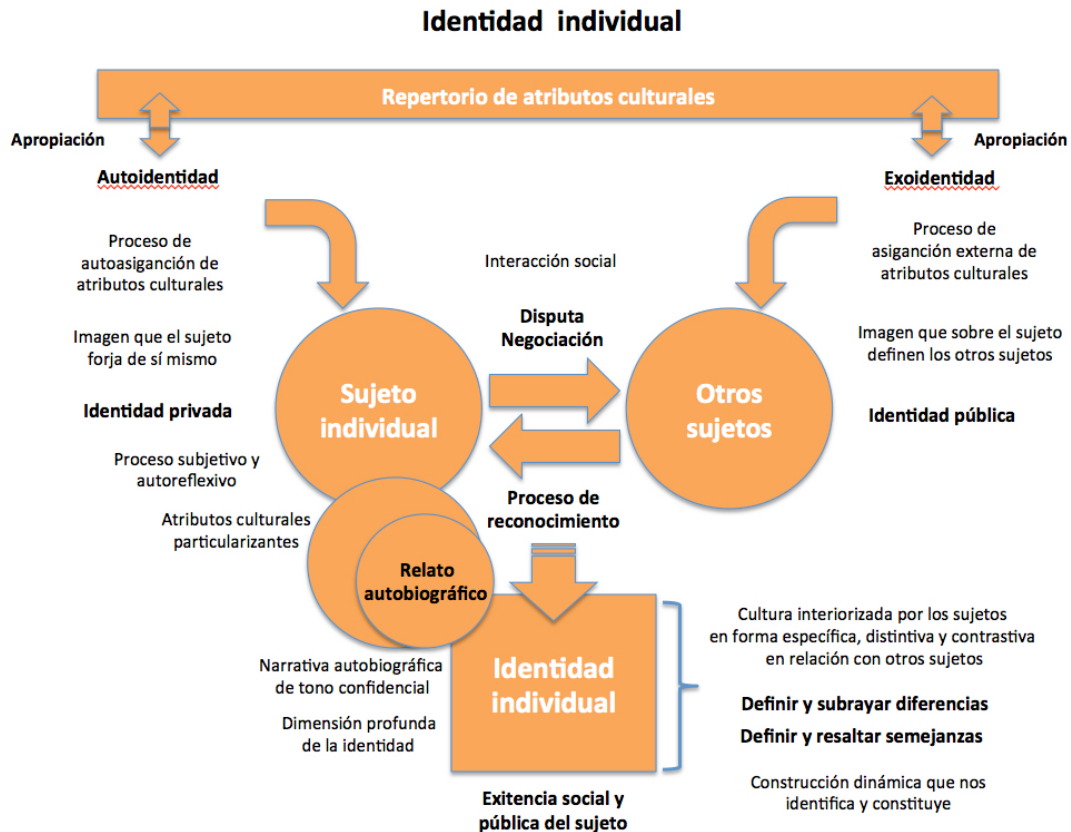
Identidad individual

Repertorio de atributos culturales

Apropiación

Apropiación

Autoidentidad

Exoidentidad

Proceso de autoasiganción de atributos culturales

Interacción social

Proceso de asiganción externa de atributos culturales

Imagen que el sujeto forja de sí mismo

Disputa
Negociación

Imagen que sobre el sujeto definen los otros sujetos

Sujeto individual

Otros sujetos

Identidad privada

Identidad pública

Proceso subjetivo y autoreflexivo

Proceso de reconocimiento

Atributos culturales particularizantes

Relato autobiográfico

Cultura interiorizada por los sujetos en forma específica, distintiva y contrastiva en relación con otros sujetos

Narrativa autobiográfica de tono confidencial

Identidad individual

Definir y subrayar diferencias

Dimensión profunda de la identidad

Definir y resaltar semejanzas

Construcción dinámica que nos identifica y constituye

Exitencia social y pública del sujeto